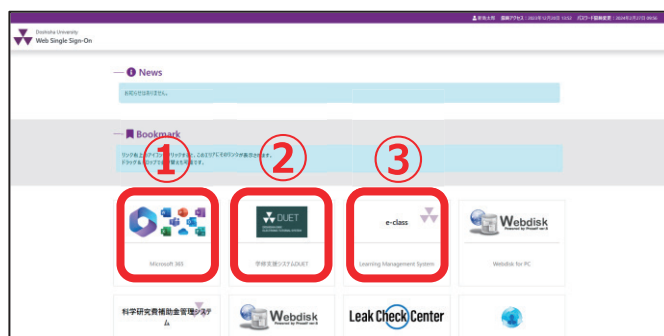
Doshisha University
Web Single Sign-On

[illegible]

News

お知らせはありません。

Bookmark

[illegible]

①
②
③

Microsoft 365

DUET

学修支援システムDUET

e-class

Learning Management System

Webdisk
Powered by Proself ver.5

Webdisk for PC

科学研究費補助金管理システム

Webdisk
Powered by Proself ver.5

Leak Check Center